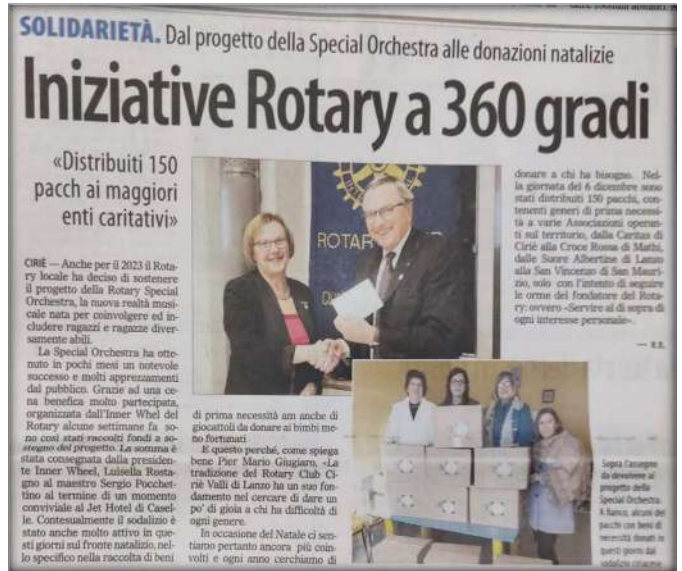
SOLIDARIETÀ. Dal progetto della Special Orchestra alle donazioni natalizie

Iniziative Rotary a 360 gradi

«Distribuiti 150 pacchi ai maggiori enti caritativi»

CIRIÈ — Anche per il 2023 il Rotary locale ha deciso di sostenere il progetto della Rotary Special Orchestra, la nuova realtà musicale nata per coinvolgere ed includere ragazzi e ragazze diversamente abili.

La Special Orchestra ha ottenuto in pochi mesi un notevole successo e molti apprezzamenti dal pubblico. Grazie ad una cena benefica molto partecipata, organizzata dall'Inner Whel del Rotary alcune settimane fa sono così stati raccolti fondi a sostegno del progetto. La somma è stata consegnata dalla presidente Inner Wheel, Luisella Rostagno al maestro Sergio Pocchettino al termine di un momento conviviale al Jet Hotel di Caselle. Contestualmente il sodalizio è stato anche molto attivo in questi giorni sul fronte natalizio, nello specifico nella raccolta di beni di prima necessità am anche di giocattoli da donare ai bimbi meno fortunati

E questo perché, come spiega bene Pier Mario Giugiaro, «La tradizione del Rotary Club Ciriè Valli di Lanzo ha un suo fondamento nel cercare di dare un po' di gioia a chi ha difficoltà di ogni genere.

In occasione del Natale ci sentiamo pertanto ancora più coinvolti e ogni anno cerchiamo di donare a chi ha bisogno. Nella giornata del 6 dicembre sono stati distribuiti 150 pacchi, contenenti generi di prima necessità a varie Associazioni operanti sul territorio, dalla Caritas di Ciriè alla Croce Rossa di Mathi, dalle Suore Albertine di Lanzo alla San Vincenzo di San Maurizio, solo con l'intento di seguire le orme del fondatore del Rotary: ovvero «Servire al di sopra di ogni interesse personale».

— R.R.

ROTAR

Sopra l'assegno da devolvere al progetto della Special Orchestra. A fianco, alcuni dei pacchi con beni di necessità donati in questi giorni dal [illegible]